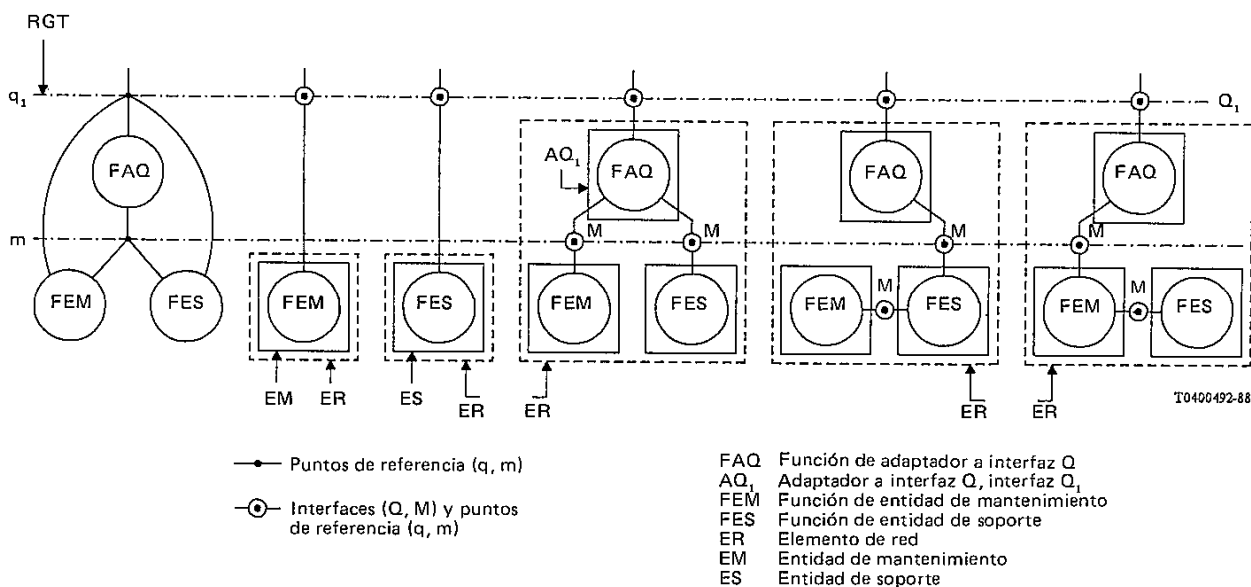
RGT

$q_1$

$Q_1$

FAQ

$AQ_1$

FAQ

FAQ

FAQ

m

M

M

M

M

FEM

FES

FEM

FES

FEM

FES

FEM

M

FES

FEM

M

FES

EM

ER

ES

ER

ER

ER

ER

T0400492-88

Puntos de referencia (q, m)

Interfaces (Q, M) y puntos de referencia (q, m)

FAQ Función de adaptador a interfaz Q
$AQ_1$ Adaptador a interfaz Q, interfaz $Q_1$
FEM Función de entidad de mantenimiento
FES Función de entidad de soporte
ER Elemento de red
EM Entidad de mantenimiento
ES Entidad de soporte